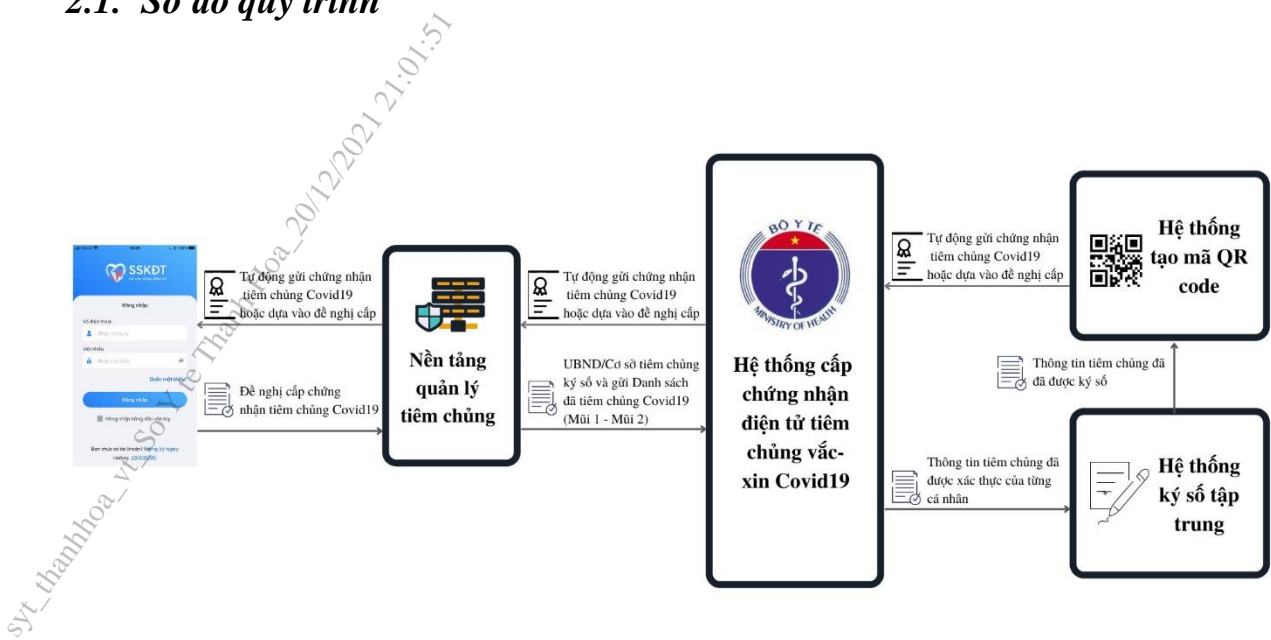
2.1. Sơ đồ quy trình

syt_thanhhoa_vt_Sở Y tế Thanh Hóa_20/12/2021 21:01:51

SSKDT

Đăng nhập

Số điện thoại

Mật khẩu

Quên mật khẩu

Đăng nhập

Bạn chưa có tài khoản? Đăng ký ngay

Hotline: 19009095

Tự động gửi chứng nhận tiêm chủng Covid19 hoặc dựa vào đề nghị cấp

Đề nghị cấp chứng nhận tiêm chủng Covid19

Nền tảng quản lý tiêm chủng

Tự động gửi chứng nhận tiêm chủng Covid19 hoặc dựa vào đề nghị cấp

UBND/Cơ sở tiêm chủng ký số và gửi Danh sách đã tiêm chủng Covid19 (Mũi 1 - Mũi 2)

BỘ Y TẾ
MINISTRY OF HEALTH

Hệ thống cấp chứng nhận điện tử tiêm chủng vắc-xin Covid19

Tự động gửi chứng nhận tiêm chủng Covid19 hoặc dựa vào đề nghị cấp

Hệ thống tạo mã QR code

Thông tin tiêm chủng đã đã được ký số

Thông tin tiêm chủng đã được xác thực của từng cá nhân

Hệ thống ký số tập trung